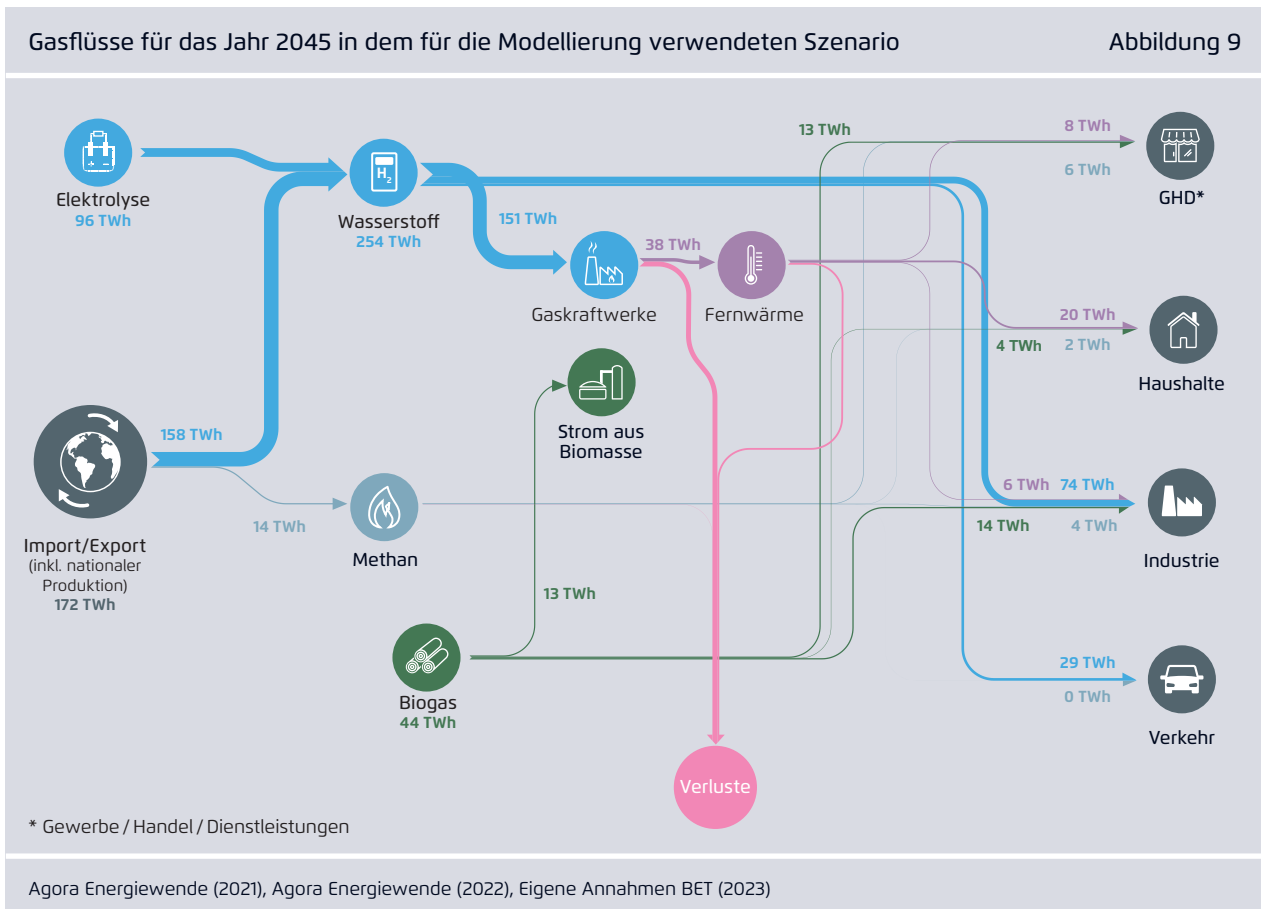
Gasflüsse für das Jahr 2045 in dem für die Modellierung verwendeten Szenario

Abbildung 9

Elektrolyse
96 TWh

$H_2$

Wasserstoff
254 TWh

151 TWh

Gaskraftwerke

38 TWh

Fernwärme

13 TWh

8 TWh

6 TWh

GHD*

20 TWh

4 TWh

2 TWh

Haushalte

Strom aus Biomasse

158 TWh

Import/Export
(inkl. nationaler Produktion)
172 TWh

14 TWh

Methan

6 TWh

74 TWh

14 TWh

4 TWh

Industrie

13 TWh

Biogas
44 TWh

29 TWh

0 TWh

Verkehr

Verluste

* Gewerbe / Handel / Dienstleistungen

Agora Energiewende (2021), Agora Energiewende (2022), Eigene Annahmen BET (2023)